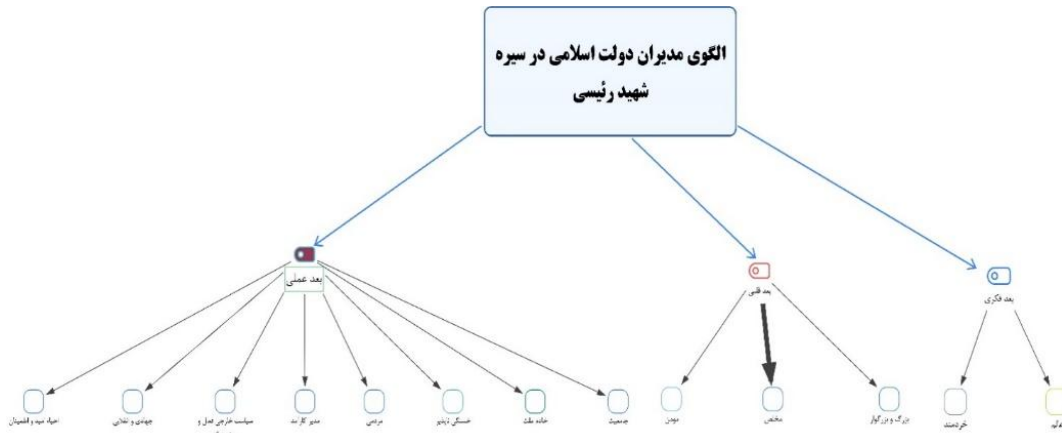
الگوی مدیران دولت اسلامی در سیره شهید رئیسی

بعد عملی

بعد قلبی

بعد فکری

احیاء سیره و قطعیتان

جهادی و انقلابی

سیاست خارجی فعال و

مدیر کارآمد

مردمی

خستگی ناپذیر

خادم ملت

جامعیت

مومن

مخلص

بزرگ و بزرگوار

خردمند

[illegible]